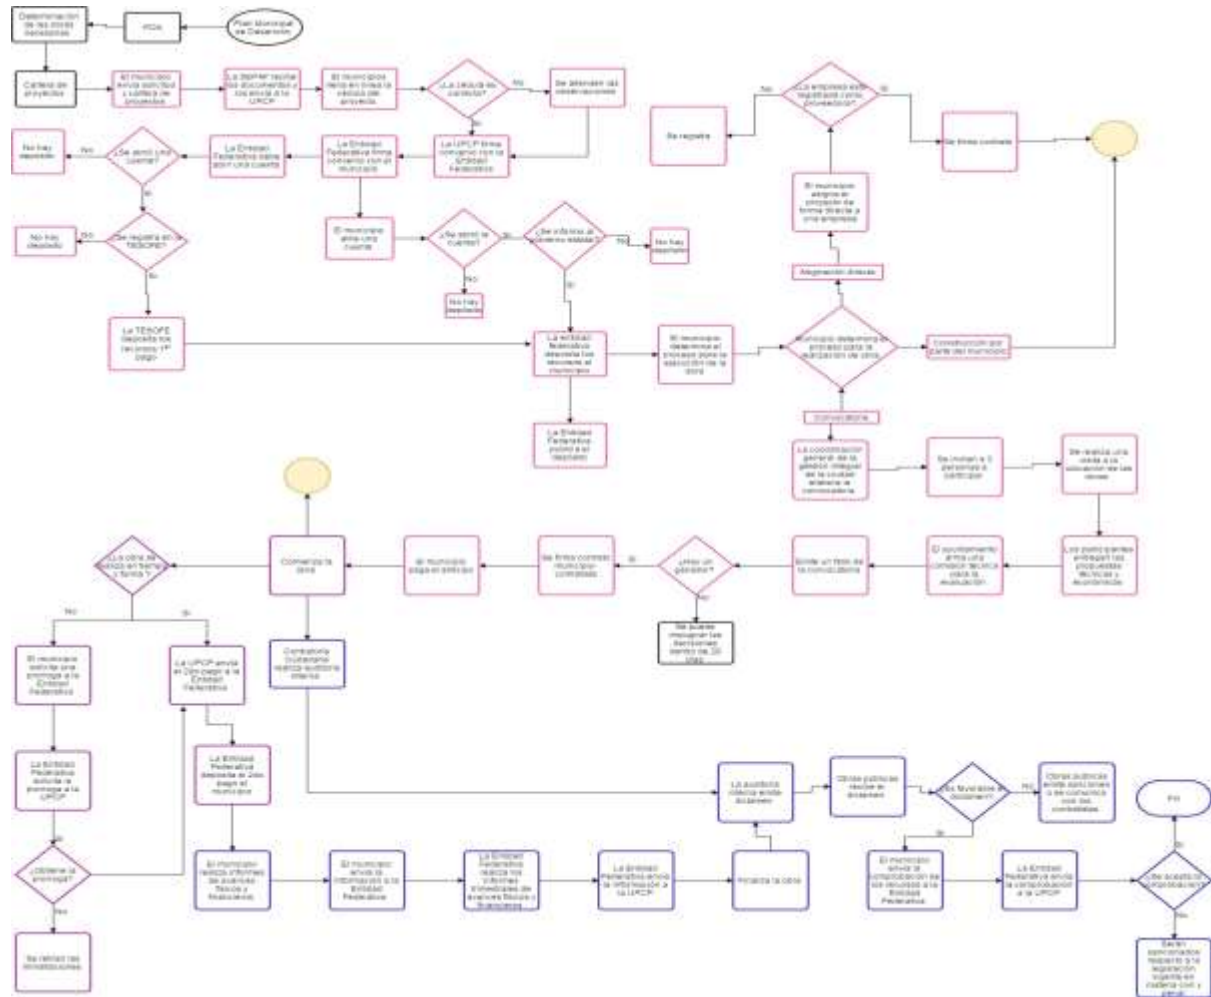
Determinación de las obras necesarias

POA

Plan Municipal de Desarrollo

Cartera de proyectos

El municipio envía solicitud y cartera de proyectos

La dependencia recibe los documentos y los envía a la UPCP

El municipio tiene en línea la cédula del proyecto

¿La cédula es correcta?

No

Se atienden las observaciones

Si

La UPCP firma convenio con la Entidad Federativa

La Entidad Federativa firma convenio con el municipio

La Entidad Federativa abre una cuenta

¿Se abrió una cuenta?

No

No hay depósito

Si

¿Se registra en la TESOFE?

No

No hay depósito

Si

La TESOFE deposita los recursos 1er pago

El municipio abre una cuenta

¿Se abrió la cuenta?

No

No hay depósito

Si

¿Se informa al gobierno estatal?

No

No hay depósito

Si

La Entidad Federativa deposita los recursos al municipio

La Entidad Federativa publica el depósito

El municipio determina el proceso para la ejecución de la obra

Municipio determina el proceso para la ejecución de obra

Construcción por parte del municipio

Asignación directa

El municipio asigna el proyecto de forma directa a una empresa

¿La empresa está registrada como proveedora?

No

Se registra

Si

Se firma contrato

Convocatoria

La coordinación general de la gestión integral de la ciudad elabora la convocatoria

Se invitan a 3 personas a participar

Se realiza una visita a la ubicación de las obras

Los participantes entregan las propuestas técnicas y económicas

El ayuntamiento arma una comisión técnica para la evaluación

Emite un fallo de la convocatoria

¿Hay un ganador?

No

Se puede inconformar los participantes dentro de 20 días

Si

Se firma contrato municipio-contratista

El municipio paga el anticipo

Comienza la obra

¿La obra se realizó en tiempo y forma?

No

El municipio solicita una prórroga a la Entidad Federativa

La Entidad Federativa autoriza la prórroga a la UPCP

¿Obtiene la prórroga?

Si

No

Se retiran las ministraciones

Si

La UPCP envía el 2do pago a la Entidad Federativa

La Entidad Federativa deposita el 2do pago al municipio

El municipio realiza informes de avances físicos y financieros

El municipio envía la información a la Entidad Federativa

La Entidad Federativa realiza los informes trimestrales de avances físicos y financieros

La Entidad Federativa envía la información a la UPCP

Finaliza la obra

Contraloría Ciudadana realiza auditoría interna

La auditoría interna emite dictamen

Obras públicas recibe el dictamen

¿Es favorable el dictamen?

No

Obras públicas emite sanciones y se comunica con los contratistas

Si

El municipio envía la comprobación de los recursos a la Entidad Federativa

La Entidad Federativa envía la comprobación a la UPCP

¿Se acepta la comprobación?

Si

Fin

No

Serán sancionados respecto a la legislación vigente en materia civil y penal